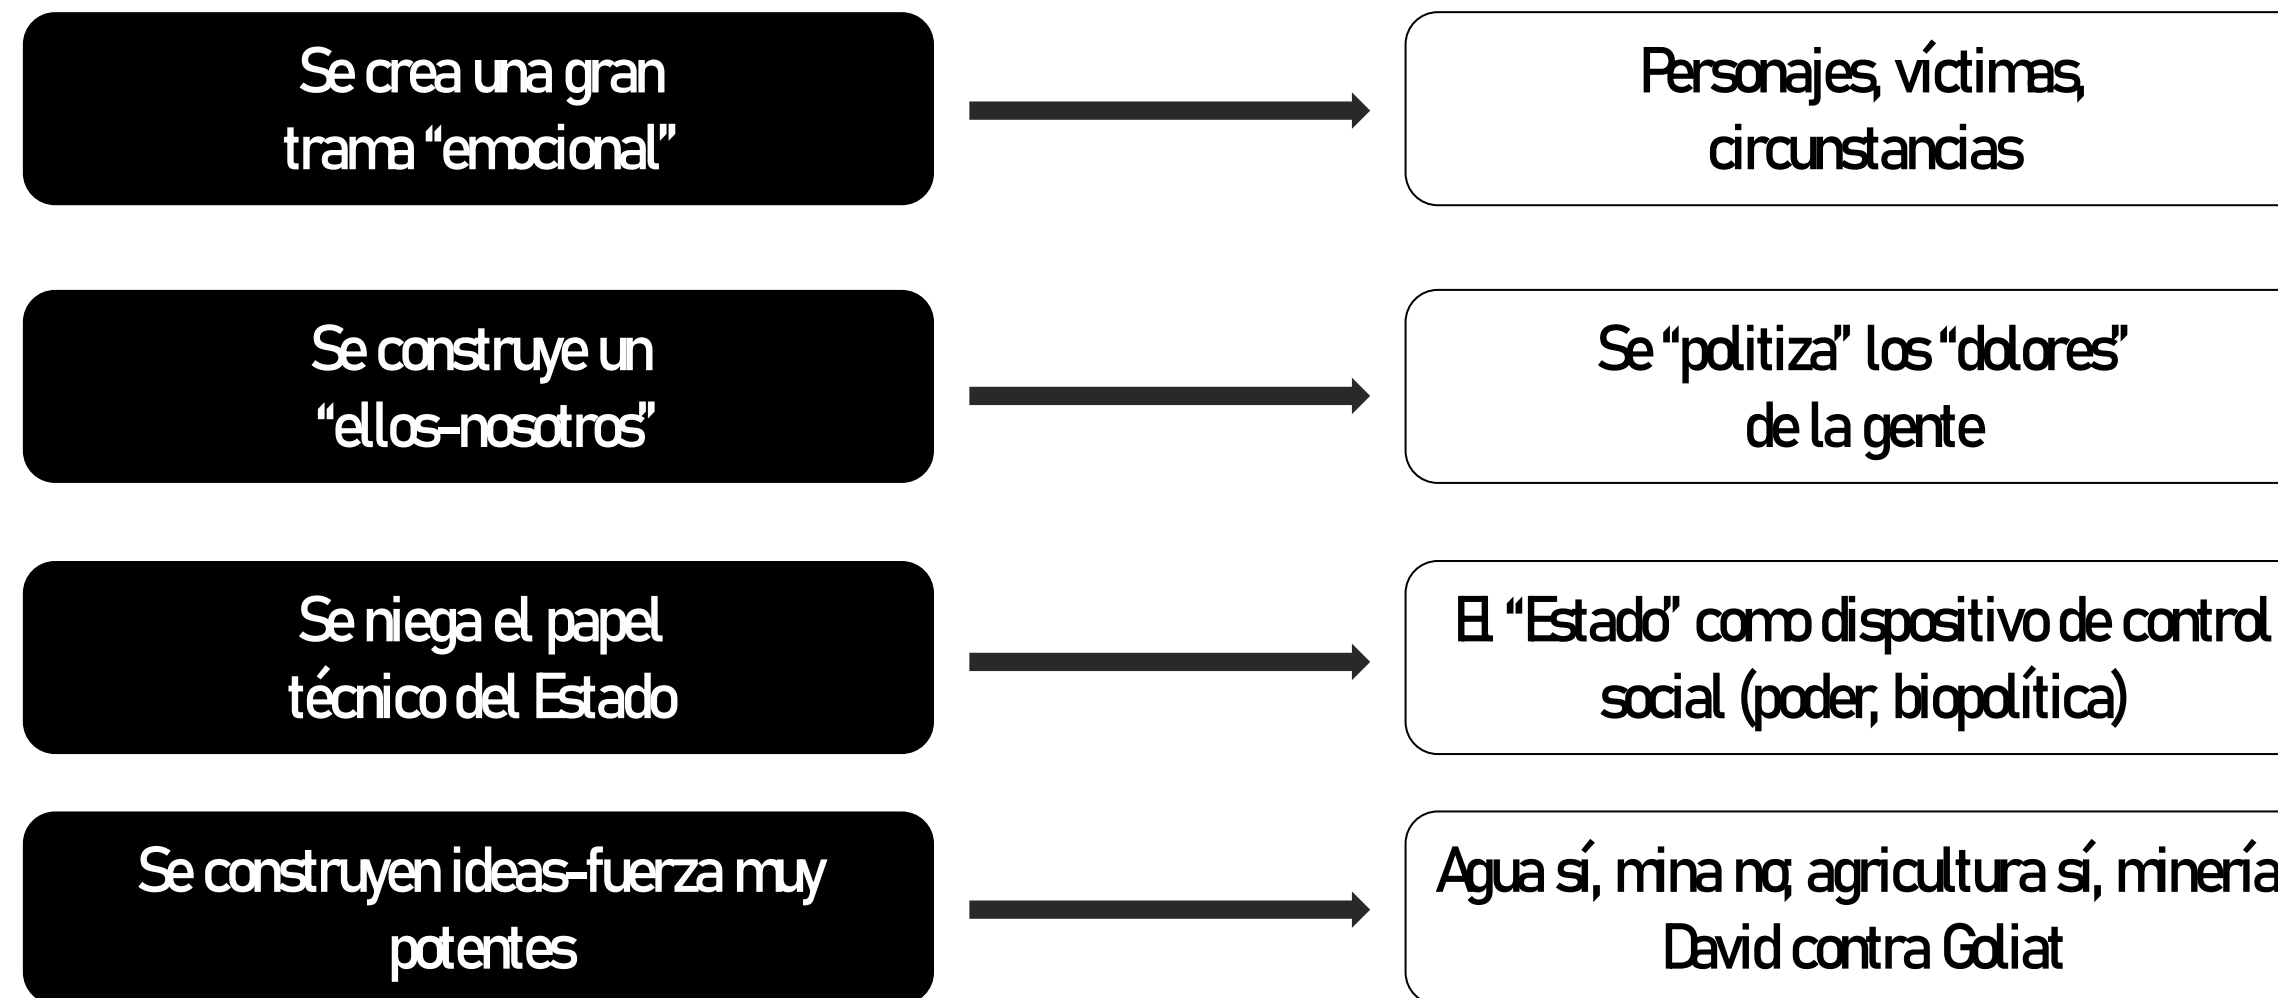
Se crea una gran trama “emocional”

Personajes, víctimas, circunstancias

Se construye un “ellos-nosotros”

Se “politiza” los “dolores” de la gente

Se niega el papel técnico del Estado

El “Estado” como dispositivo de control social (poder, biopolítica)

Se construyen ideas-fuerza muy potentes

Agua sí, mina no; agricultura sí, minería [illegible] David contra Goliat